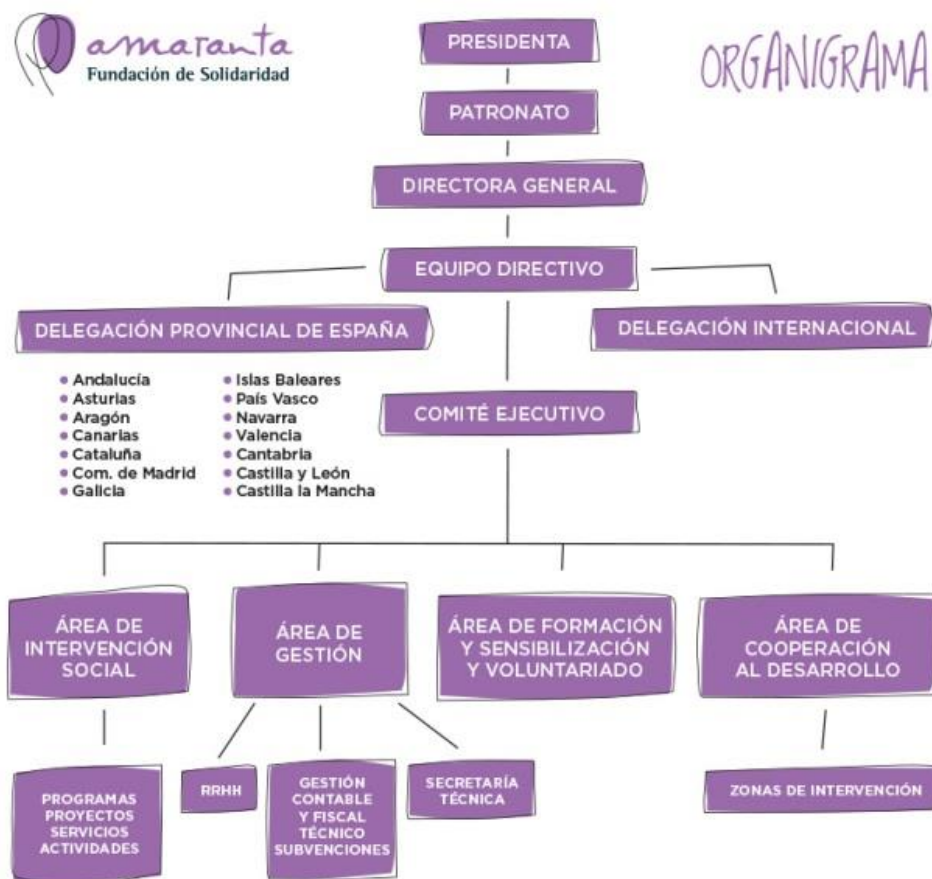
amaranta
Fundación de Solidaridad

ORGANIGRAMA

PRESIDENTA

PATRONATO

DIRECTORA GENERAL

EQUIPO DIRECTIVO

DELEGACIÓN PROVINCIAL DE ESPAÑA

DELEGACIÓN INTERNACIONAL

• Andalucía
• Asturias
• Aragón
• Canarias
• Cataluña
• Com. de Madrid
• Galicia

• Islas Baleares
• País Vasco
• Navarra
• Valencia
• Cantabria
• Castilla y León
• Castilla la Mancha

COMITÉ EJECUTIVO

ÁREA DE INTERVENCIÓN SOCIAL

ÁREA DE GESTIÓN

ÁREA DE FORMACIÓN Y SENSIBILIZACIÓN Y VOLUNTARIADO

ÁREA DE COOPERACIÓN AL DESARROLLO

PROGRAMAS
PROYECTOS
SERVICIOS
ACTIVIDADES

RRHH

GESTIÓN CONTABLE Y FISCAL TÉCNICO SUBVENCIONES

SECRETARÍA TÉCNICA

ZONAS DE INTERVENCIÓN